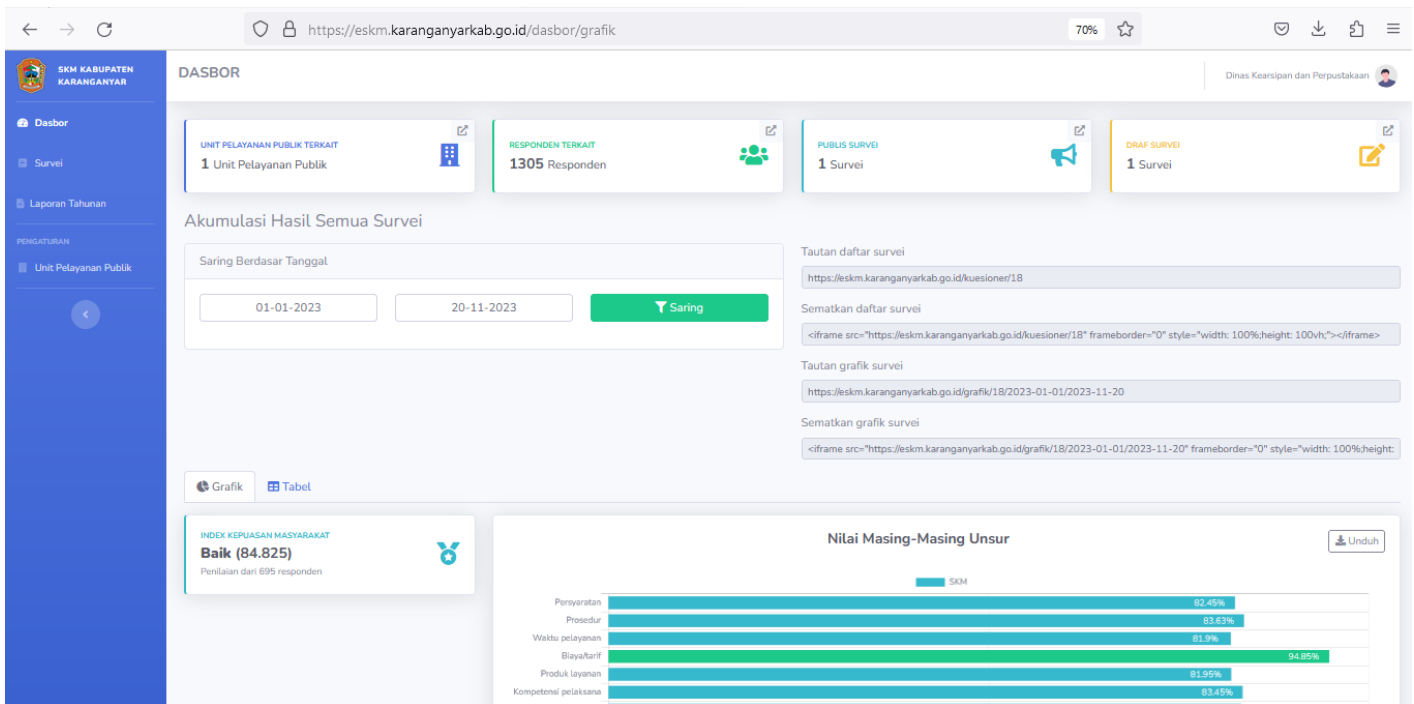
https://eskm.karanganyarkab.go.id/dasbor/grafik

70%

SKM KABUPATEN KARANGANYAR

DASBOR

Dinas Kearsipan dan Perpustakaan

Dasbor

Survei

Laporan Tahunan

PENGATURAN

Unit Pelayanan Publik

UNIT PELAYANAN PUBLIK TERKAIT
1 Unit Pelayanan Publik

RESPONDEN TERKAIT
1305 Responden

PUBLIS SURVEI
1 Survei

DRAF SURVEI
1 Survei

Akumulasi Hasil Semua Survei

Saring Berdasar Tanggal

01-01-2023

20-11-2023

Saring

Tautan daftar survei

https://eskm.karanganyarkab.go.id/kuesioner/18

Sematkan daftar survei

<iframe src="https://eskm.karanganyarkab.go.id/kuesioner/18" frameborder="0" style="width: 100%;height: 100vh;"></iframe>

Tautan grafik survei

https://eskm.karanganyarkab.go.id/grafik/18/2023-01-01/2023-11-20

Sematkan grafik survei

<iframe src="https://eskm.karanganyarkab.go.id/grafik/18/2023-01-01/2023-11-20" frameborder="0" style="width: 100%;height:

Grafik

Tabel

INDEX KEPUASAN MASYARAKAT
Baik (84.825)
Penilaian dari 695 responden

Nilai Masing-Masing Unsur

Unduh

SKM

| Unsur | Nilai |
|---|---|
| Persyaratan | 82.45% |
| Prosedur | 83.63% |
| Waktu pelayanan | 81.9% |
| Biaya/tarif | 94.85% |
| Produk layanan | 81.95% |
| Kompetensi pelaksana | 83.45% |